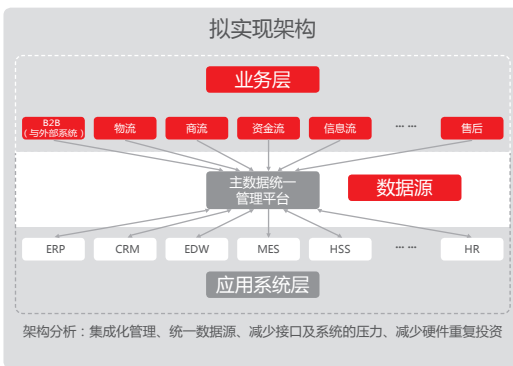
拟实现架构

业务层

B2B
（与外部系统）

物流

商流

资金流

信息流

……

售后

主数据统一
管理平台

数据源

ERP

CRM

EDW

MES

HSS

……

HR

应用系统层

架构分析：集成化管理、统一数据源、减少接口及系统的压力、减少硬件重复投资